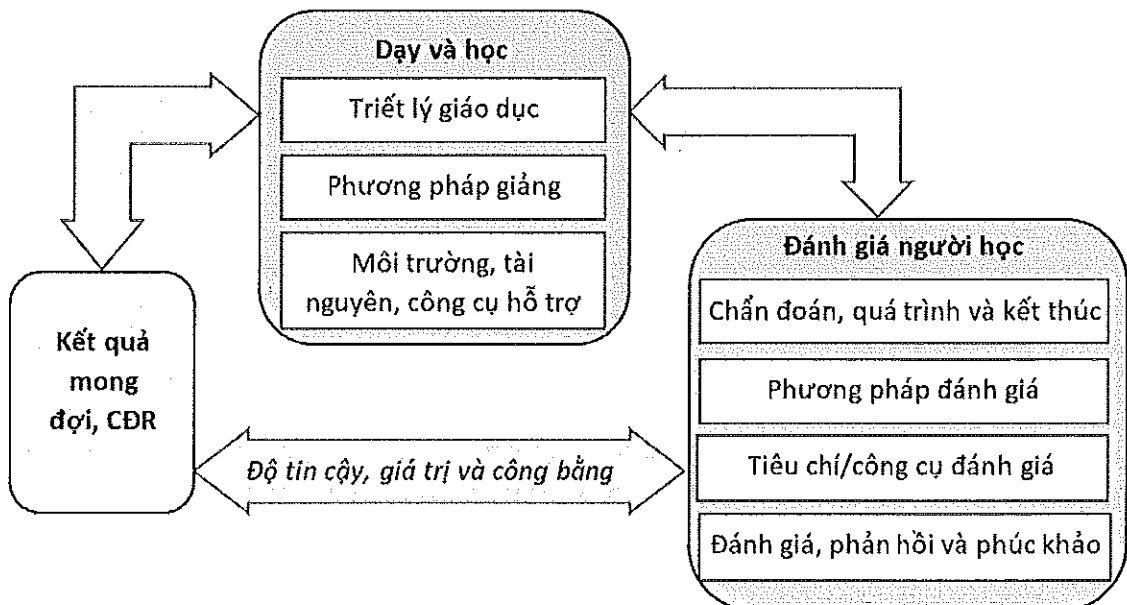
Dạy và học

Triết lý giáo dục

Phương pháp giảng

Môi trường, tài nguyên, công cụ hỗ trợ

Kết quả mong đợi, CĐR

Đánh giá người học

Chẩn đoán, quá trình và kết thúc

Phương pháp đánh giá

Tiêu chí/công cụ đánh giá

Đánh giá, phản hồi và phúc khảo

Độ tin cậy, giá trị và công bằng